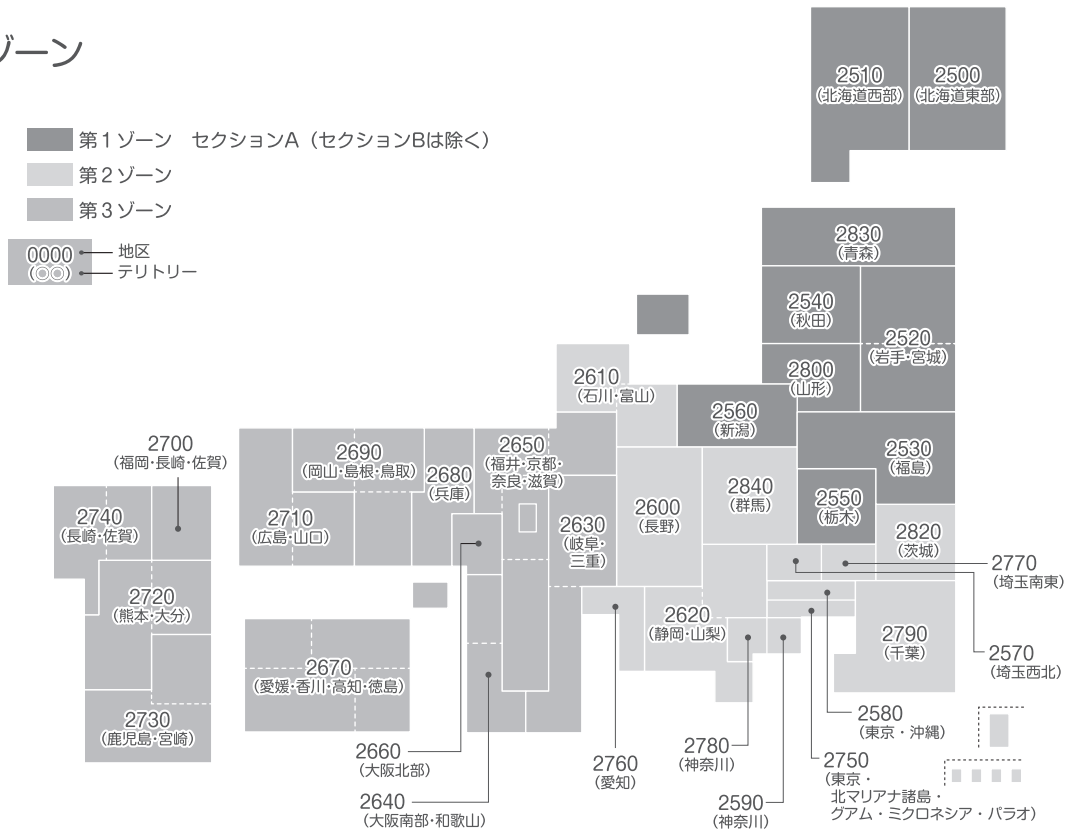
ゾーン

第1ゾーン　セクションA（セクションBは除く）
第2ゾーン
第3ゾーン

0000 地区
(◎◎) テリトリー

2510
(北海道西部)
2500
(北海道東部)

2830
(青森)
2540
(秋田)
2520
(岩手·宮城)
2800
(山形)
2610
(石川·富山)
2560
(新潟)
2530
(福島)
2700
(福岡·長崎·佐賀)
2690
(岡山·島根·鳥取)
2680
(兵庫)
2650
(福井·京都·奈良·滋賀)
2840
(群馬)
2550
(栃木)
2740
(長崎·佐賀)
2710
(広島·山口)
2600
(長野)
2630
(岐阜·三重)
2820
(茨城)
2770
(埼玉南東)
2720
(熊本·大分)
2620
(静岡·山梨)
2790
(千葉)
2570
(埼玉西北)
2670
(愛媛·香川·高知·徳島)
2580
(東京・沖縄)
2730
(鹿児島·宮崎)
2660
(大阪北部)
2760
(愛知)
2780
(神奈川)
2750
(東京・北マリアナ諸島・グアム・ミクロネシア・パラオ)
2640
(大阪南部·和歌山)
2590
(神奈川)